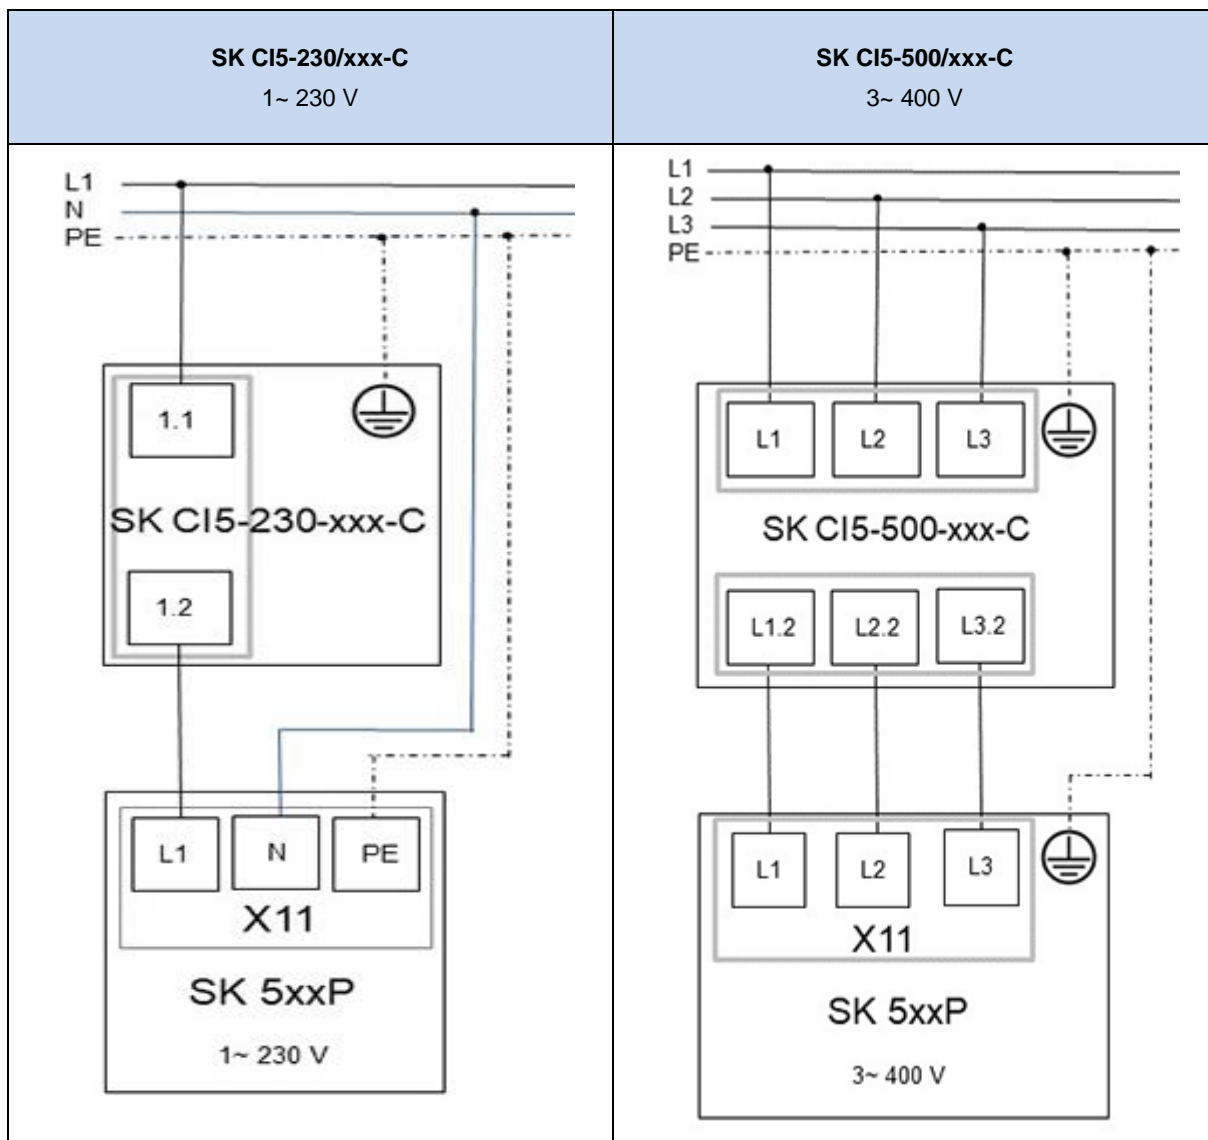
| SK CI5-230/xxx-C 1~ 230 V | SK CI5-500/xxx-C 3~ 400 V |
|---|---|
| L1 N PE 1.1 SK CI5-230-xxx-C 1.2 L1 N PE X11 SK 5xxP 1~ 230 V | L1 L2 L3 PE L1 L2 L3 SK CI5-500-xxx-C L1.2 L2.2 L3.2 L1 L2 L3 X11 SK 5xxP 3~ 400 V |